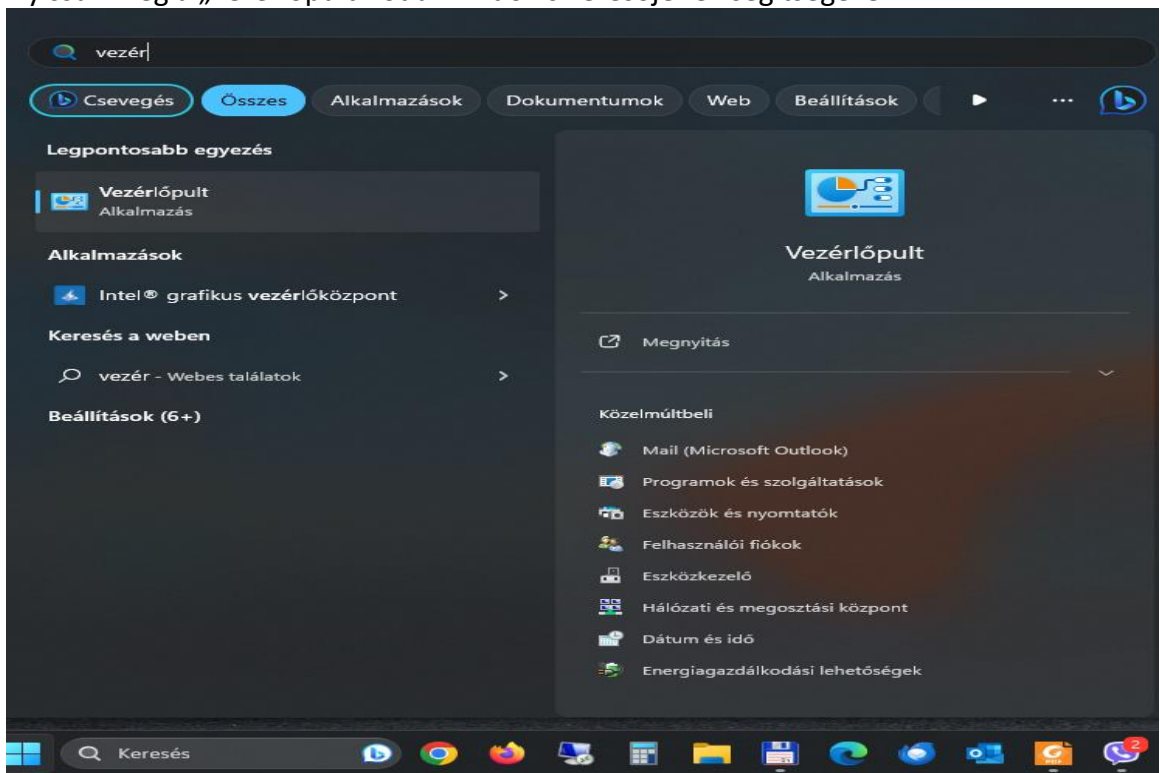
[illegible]

vezér

Csevegés Összes Alkalmazások Dokumentumok Web Beállítások ...

Legpontosabb egyezés

Vezérlőpult
Alkalmazás

Alkalmazások

Intel® grafikus vezérlőközpont >

Keresés a weben

vezér - Webes találatok >

Beállítások (6+)

Vezérlőpult
Alkalmazás

Megnyitás

Közelmúltbeli

Mail (Microsoft Outlook)
Programok és szolgáltatások
Eszközök és nyomtatók
Felhasználói fiókok
Eszközkezelő
Hálózati és megosztási központ
Dátum és idő
Energiagazdálkodási lehetőségek

Keresés

2